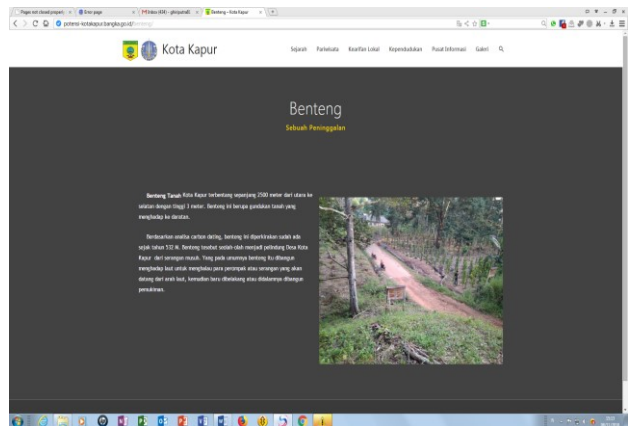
Page not found | propert × Error page × Inbox (434) - gitriputra8 × Benteng – Kota Kapur × +

potensi-kotakapur.bangka.go.id/benteng/

Kota Kapur

Sejarah Pariwisata Kearifan Lokal Kependudukan Pusat Informasi Galeri

Benteng

Sebuah Peninggalan

Benteng Tanah Kota Kapur terbentang sepanjang 2500 meter dari utara ke selatan dengan tinggi 3 meter. Benteng ini berupa gundukan tanah yang menghadap ke daratan.

Berdasarkan analisa carbon dating, benteng ini diperkirakan sudah ada sejak tahun 532 M. Benteng tersebut sudah olah menjadi pelindung Desa Kota Kapur dari serangan musuh. Yang pada umumnya benteng itu dibangun menghadap laut untuk membalau para perompak atau serangan yang akan datang dari arah laut, kemudian baru dibelakang atau didalamnya dibangun pemukiman.